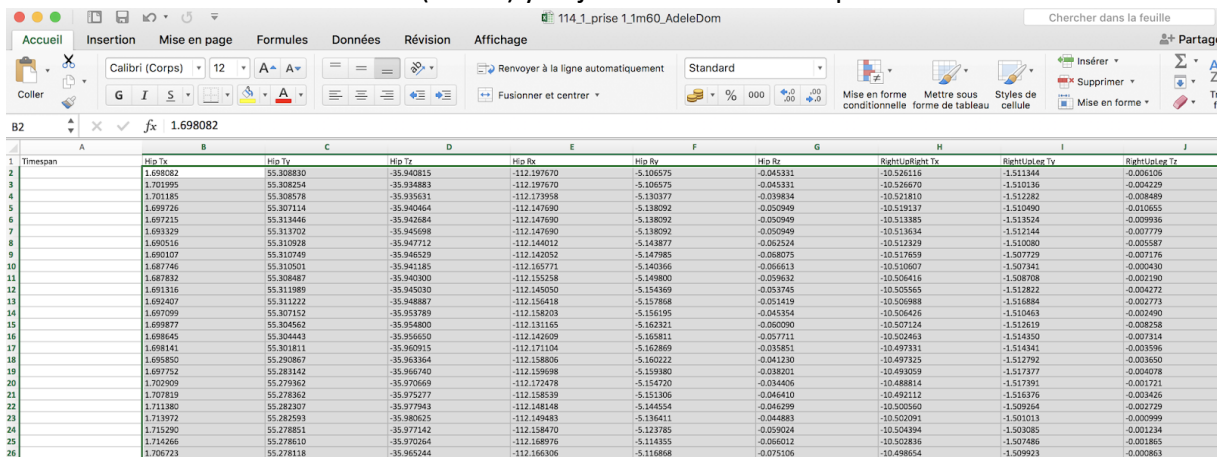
114_1_prise 1_1m60_AdeleDom

Chercher dans la feuille

Accueil Insertion Mise en page Formules Données Révision Affichage

Partag

Coller

Calibri (Corps) 12

G I S

Renvoyer à la ligne automatiquement

Fusionner et centrer

Standard

% 000

Mise en forme conditionnelle

Mettre sous forme de tableau

Styles de cellule

Insérer

Supprimer

Mise en forme

B2 fx 1.698082

| | A | B | C | D | E | F | G | H | I | J |
|---|---|---|---|---|---|---|---|---|---|---|
| 1 | Timespan | Hip Tx | Hip Ty | Hip Tz | Hip Rx | Hip Ry | Hip Rz | RightUpRight Tx | RightUpLeg Ty | RightUpLeg Tz |
| 2 | | 1.698082 | 55.308830 | -35.940815 | -112.197670 | -5.106575 | -0.045331 | -10.526116 | -1.511344 | -0.006106 |
| 3 | | 1.701995 | 55.308254 | -35.934883 | -112.197670 | -5.106575 | -0.045331 | -10.526670 | -1.510136 | -0.004229 |
| 4 | | 1.701185 | 55.308578 | -35.935631 | -112.173958 | -5.130377 | -0.039834 | -10.521810 | -1.512282 | -0.008489 |
| 5 | | 1.699726 | 55.307114 | -35.940464 | -112.147690 | -5.138092 | -0.050949 | -10.519137 | -1.510490 | -0.010655 |
| 6 | | 1.697215 | 55.313446 | -35.942684 | -112.147690 | -5.138092 | -0.050949 | -10.513385 | -1.513524 | -0.009936 |
| 7 | | 1.693329 | 55.313702 | -35.945698 | -112.147690 | -5.138092 | -0.050949 | -10.513634 | -1.512144 | -0.007779 |
| 8 | | 1.690516 | 55.310928 | -35.947712 | -112.144012 | -5.143877 | -0.062524 | -10.512329 | -1.510080 | -0.005587 |
| 9 | | 1.690107 | 55.310749 | -35.946529 | -112.142052 | -5.147985 | -0.068075 | -10.517659 | -1.507729 | -0.007176 |
| 10 | | 1.687746 | 55.310501 | -35.941185 | -112.165771 | -5.140366 | -0.066613 | -10.510607 | -1.507341 | -0.000430 |
| 11 | | 1.687832 | 55.308487 | -35.940300 | -112.155258 | -5.149800 | -0.059632 | -10.506416 | -1.508708 | -0.002190 |
| 12 | | 1.691316 | 55.311989 | -35.945030 | -112.145050 | -5.154369 | -0.053745 | -10.505565 | -1.512822 | -0.004272 |
| 13 | | 1.692407 | 55.311222 | -35.948887 | -112.156418 | -5.157868 | -0.051419 | -10.506988 | -1.516884 | -0.002773 |
| 14 | | 1.697099 | 55.307152 | -35.953789 | -112.158203 | -5.156195 | -0.045354 | -10.506426 | -1.510463 | -0.002490 |
| 15 | | 1.699877 | 55.304562 | -35.954800 | -112.131165 | -5.162321 | -0.060090 | -10.507124 | -1.512619 | -0.008258 |
| 16 | | 1.698645 | 55.304443 | -35.956650 | -112.142609 | -5.165811 | -0.057711 | -10.502463 | -1.514350 | -0.007314 |
| 17 | | 1.698141 | 55.301811 | -35.960915 | -112.171104 | -5.162869 | -0.035851 | -10.497331 | -1.514341 | -0.003596 |
| 18 | | 1.695850 | 55.290867 | -35.963364 | -112.158806 | -5.160222 | -0.041230 | -10.497325 | -1.512792 | -0.003650 |
| 19 | | 1.697752 | 55.283142 | -35.966740 | -112.159698 | -5.159380 | -0.038201 | -10.493059 | -1.517377 | -0.004078 |
| 20 | | 1.702909 | 55.279362 | -35.970669 | -112.172478 | -5.154720 | -0.034406 | -10.488814 | -1.517391 | -0.001721 |
| 21 | | 1.707819 | 55.278362 | -35.975277 | -112.158539 | -5.151306 | -0.046410 | -10.492112 | -1.516376 | -0.003426 |
| 22 | | 1.711380 | 55.282307 | -35.977943 | -112.148148 | -5.144554 | -0.046299 | -10.500560 | -1.509264 | -0.002729 |
| 23 | | 1.713972 | 55.282593 | -35.980625 | -112.149483 | -5.136411 | -0.044883 | -10.502091 | -1.501013 | -0.000999 |
| 24 | | 1.715290 | 55.278851 | -35.977142 | -112.158470 | -5.123785 | -0.059024 | -10.504394 | -1.503085 | -0.001234 |
| 25 | | 1.714266 | 55.278610 | -35.970264 | -112.168976 | -5.114355 | -0.066012 | -10.502836 | -1.507486 | -0.001865 |
| 26 | | 1.706723 | 55.278118 | -35.965244 | -112.166306 | -5.116868 | -0.075106 | -10.498654 | -1.509923 | -0.000863 |